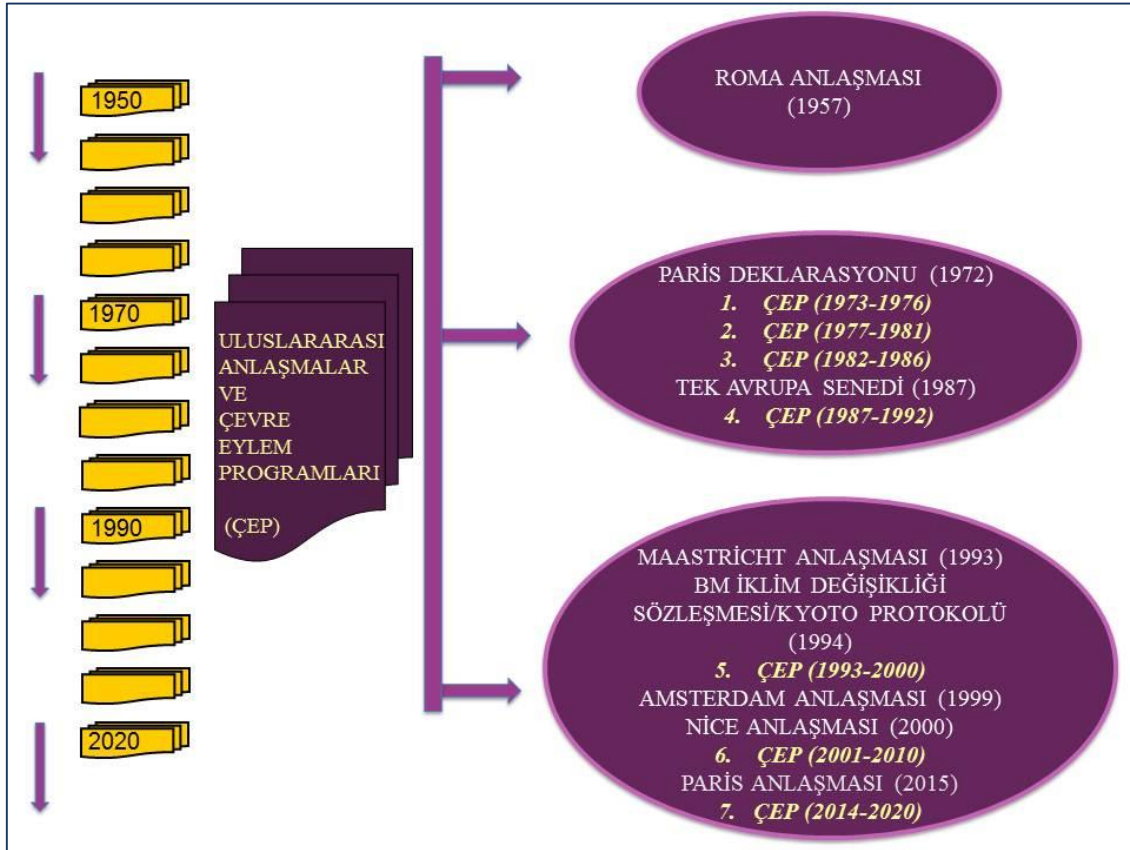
1950

1970

1990

2020

ULUSLARARASI ANLAŞMALAR VE ÇEVRE EYLEM PROGRAMLARI

(ÇEP)

ROMA ANLAŞMASI
(1957)

PARİS DEKLARASYONU (1972)
1. ÇEP (1973-1976)
2. ÇEP (1977-1981)
3. ÇEP (1982-1986)
TEK AVRUPA SENEDİ (1987)
4. ÇEP (1987-1992)

MAASTRİCHT ANLAŞMASI (1993)
BM İKLİM DEĞİŞİKLİĞİ SÖZLEŞMESİ/KYOTO PROTOKOLÜ (1994)
5. ÇEP (1993-2000)
AMSTERDAM ANLAŞMASI (1999)
NİCE ANLAŞMASI (2000)
6. ÇEP (2001-2010)
PARİS ANLAŞMASI (2015)
7. ÇEP (2014-2020)